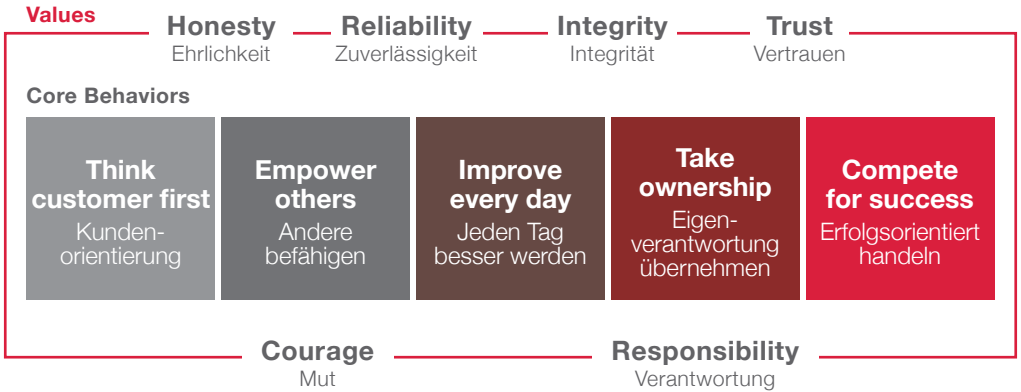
Values

Honesty
Ehrlichkeit

Reliability
Zuverlässigkeit

Integrity
Integrität

Trust
Vertrauen

Core Behaviors

Think customer first
Kunden-orientierung

Empower others
Andere befähigen

Improve every day
Jeden Tag besser werden

Take ownership
Eigen-verantwortung übernehmen

Compete for success
Erfolgsorientiert handeln

Courage
Mut

Responsibility
Verantwortung